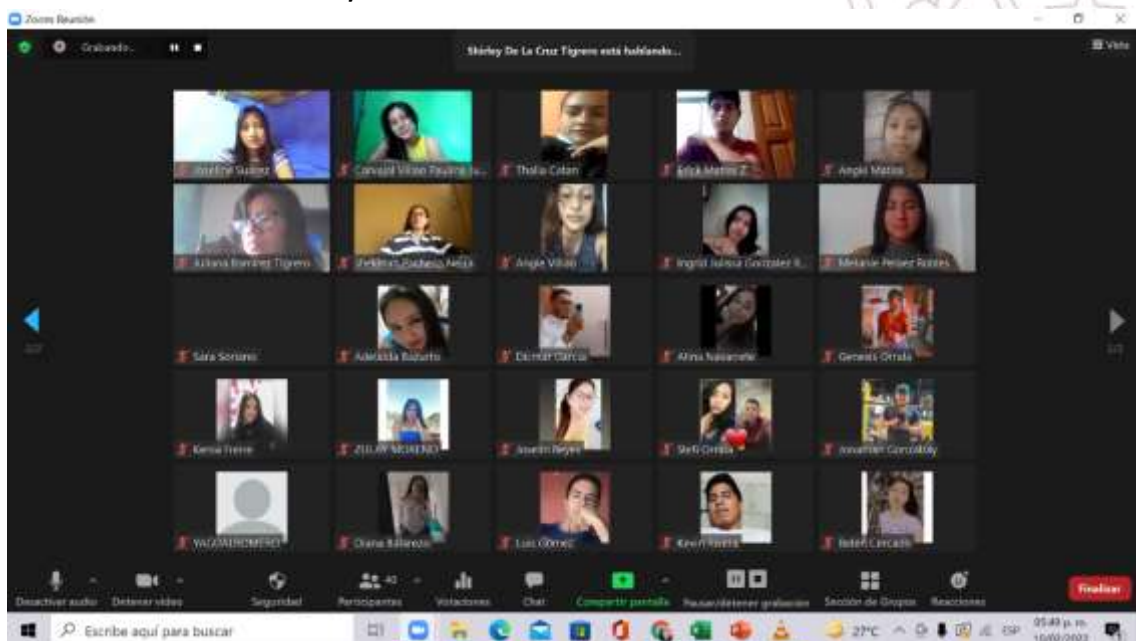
Zoom Reunión

Grabando...

Shirley De La Cruz Tigrero está hablando...

Vista

Jocelyne Suárez
Carvajal Villao Paulina
Thalia Catan
Erick Merino Z
Angie Matías
Juliana Ramírez Tigrero
Perdomo Pacheco Aleja
Angie Villao
Ingrid Julissa González R.
Melanie Pérez Robles
Sara Soriano
Adelaida Rizzardo
Dilmar García
Alisia Nasarnete
Genesis Orrala
Kenia Freire
ZULAY MORENO
Joselin Reyes
Stefi Orrala
Jonathan González
YAGUAROMERO
Diana Villarreal
Luis Gómez
Kevin Rivera
Belén Cercado

Desactivar audio
Detener video
Seguridad
Participantes 42
Votaciones
Chat
Compartir pantalla
Pausar/detener grabación
Sección de Grupos
Reacciones
Finalizar

Escribe aquí para buscar
27°C
ESP
05:49 p. m.
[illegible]